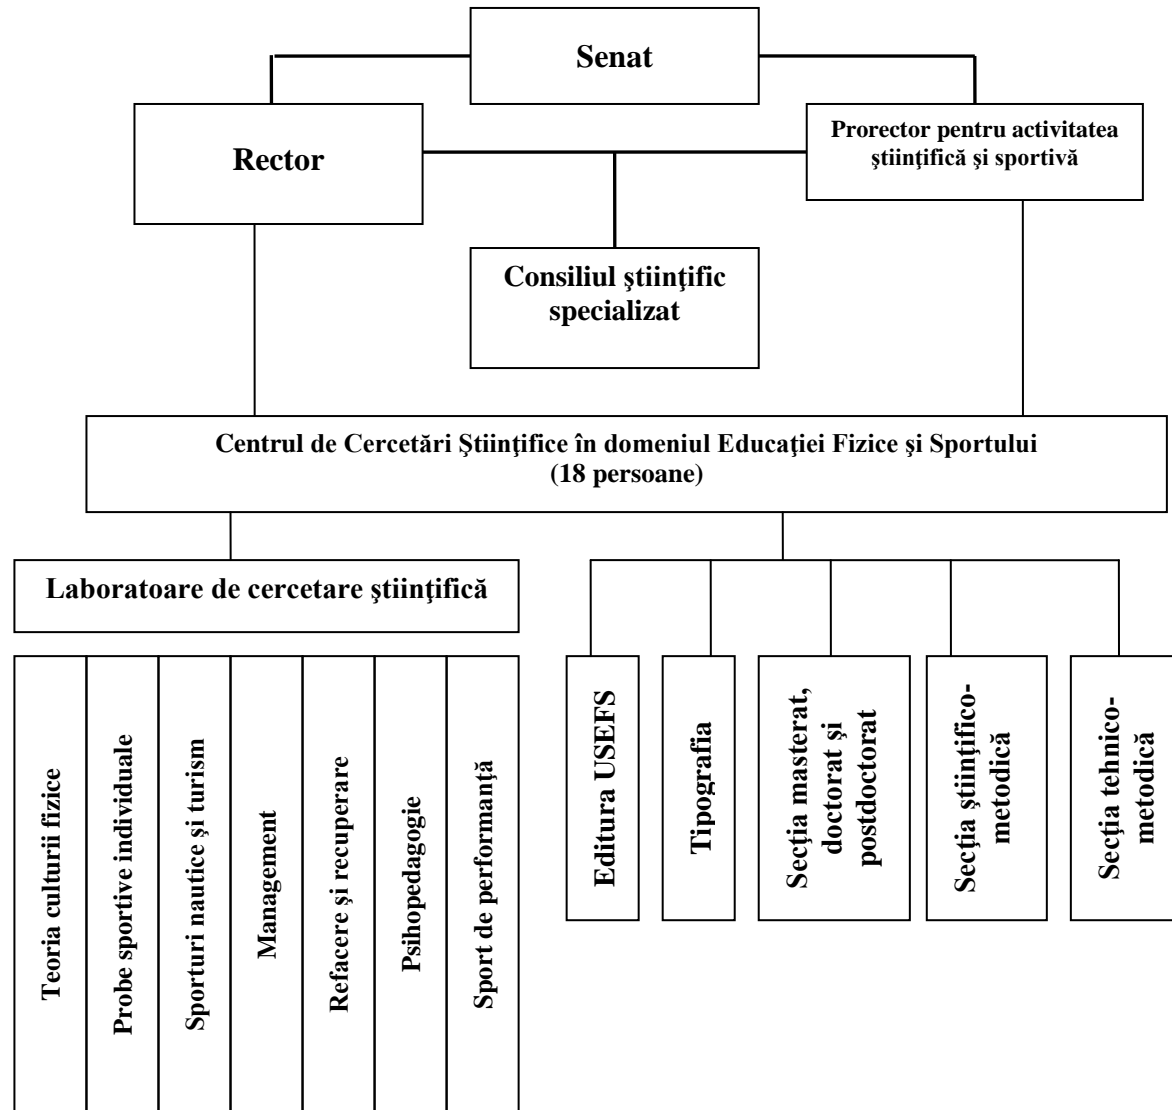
Senat

Rector

Prorector pentru activitatea ştiinţifică şi sportivă

Consiliul ştiinţific specializat

Centrul de Cercetări Ştiinţifice în domeniul Educaţiei Fizice şi Sportului (18 persoane)

Laboratoare de cercetare ştiinţifică

Teoria culturii fizice

Probe sportive individuale

Sporturi nautice şi turism

Management

Refacere şi recuperare

Psihopedagogie

Sport de performanţă

Editura USEFS

Tipografia

Secţia masterat, doctorat şi postdoctorat

Secţia ştiinţifico-metodică

Secţia tehnico-metodică